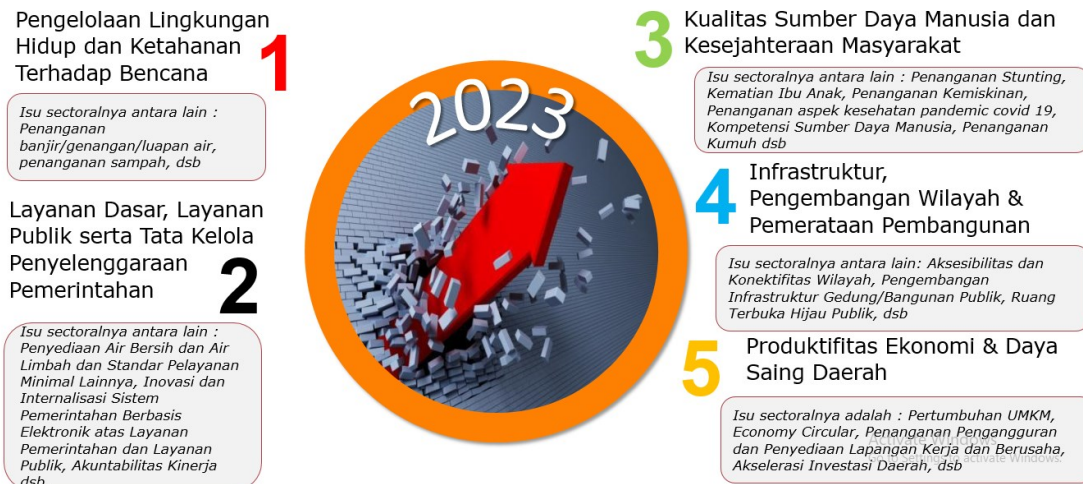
Pengelolaan Lingkungan Hidup dan Ketahanan Terhadap Bencana

1

Isu sectoralnya antara lain : Penanganan banjir/genangan/luapan air, penanganan sampah, dsb

Layanan Dasar, Layanan Publik serta Tata Kelola Penyelenggaraan Pemerintahan

2

Isu sectoralnya antara lain : Penyediaan Air Bersih dan Air Limbah dan Standar Pelayanan Minimal Lainnya, Inovasi dan Internalisasi Sistem Pemerintahan Berbasis Elektronik atas Layanan Pemerintahan dan Layanan Publik, Akuntabilitas Kinerja dsb

2023

3

Kualitas Sumber Daya Manusia dan Kesejahteraan Masyarakat

Isu sectoralnya antara lain : Penanganan Stunting, Kematian Ibu Anak, Penanganan Kemiskinan, Penanganan aspek kesehatan pandemic covid 19, Kompetensi Sumber Daya Manusia, Penanganan Kumuh dsb

4

Infrastruktur, Pengembangan Wilayah & Pemerataan Pembangunan

Isu sectoralnya antara lain: Aksesibilitas dan Konektifitas Wilayah, Pengembangan Infrastruktur Gedung/Bangunan Publik, Ruang Terbuka Hijau Publik, dsb

5

Produktifitas Ekonomi & Daya Saing Daerah

Isu sectoralnya adalah : Pertumbuhan UMKM, Economy Circular, Penanganan Pengangguran dan Penyediaan Lapangan Kerja dan Berusaha, Akselerasi Investasi Daerah, dsb

Activate Windows
Go to Settings to activate Windows.